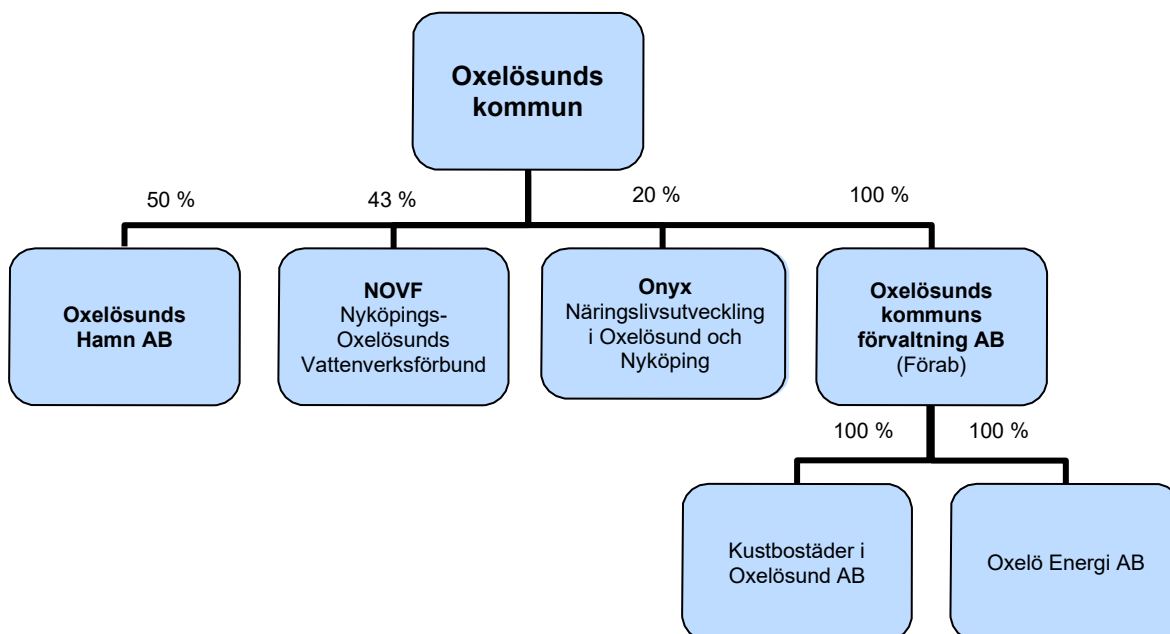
Oxelösunds kommun

50 %

43 %

20 %

100 %

Oxelösunds Hamn AB

NOVF
Nyköpings-Oxelösunds Vattenverksförbund

Onyx
Näringslivsutveckling i Oxelösund och Nyköping

Oxelösunds kommuns förvaltning AB
(Förab)

100 %

100 %

Kustbostäder i Oxelösund AB

Oxelö Energi AB